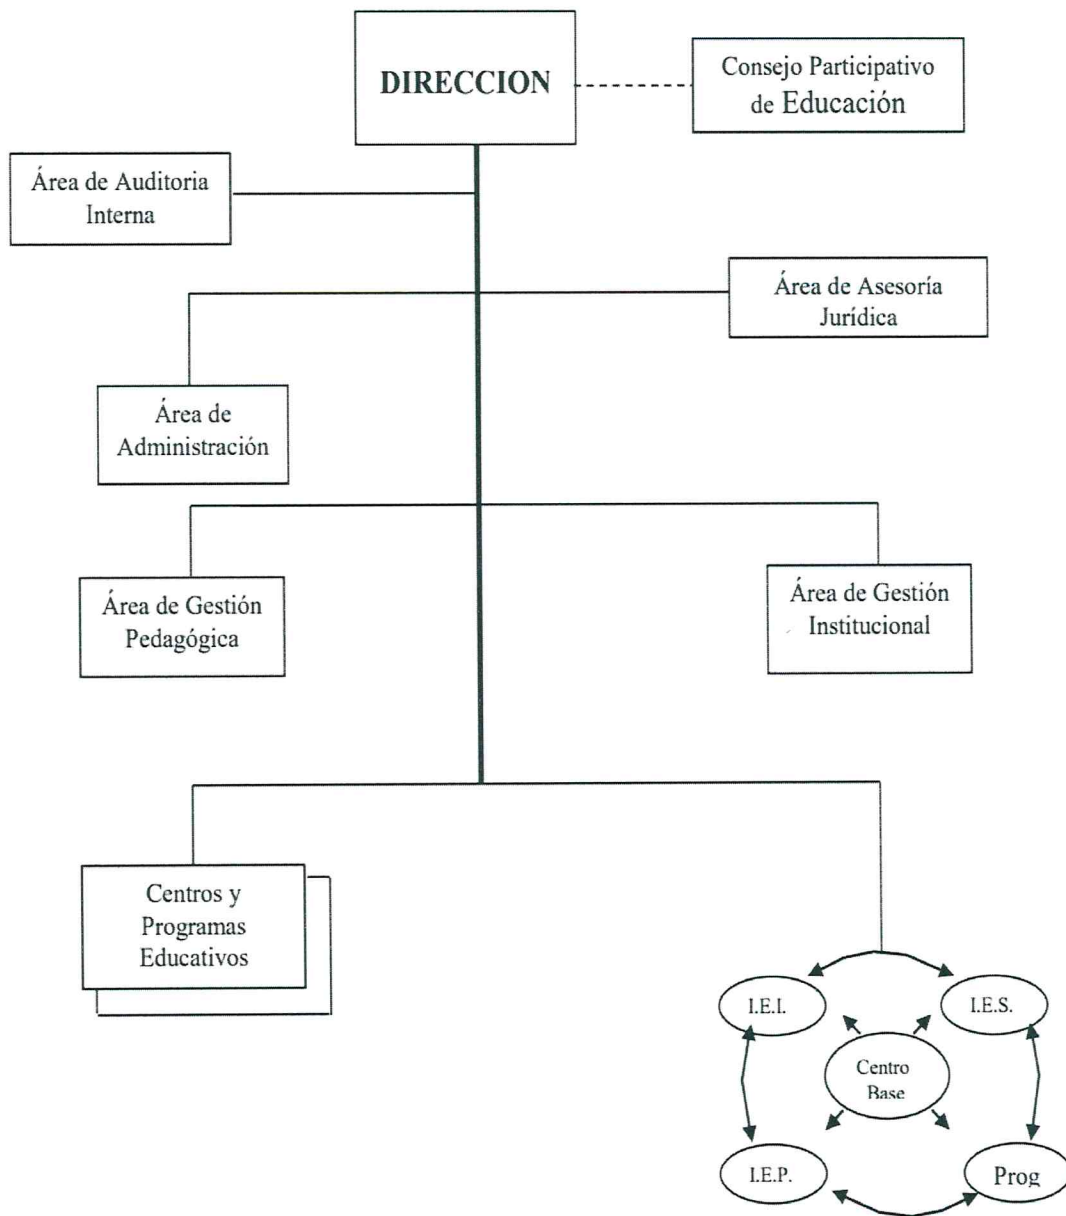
DIRECCION

Consejo Participativo de Educación

Área de Auditoria Interna

Área de Asesoría Jurídica

Área de Administración

Área de Gestión Pedagógica

Área de Gestión Institucional

Centros y Programas Educativos

I.E.I.

I.E.S.

Centro Base

I.E.P.

Prog